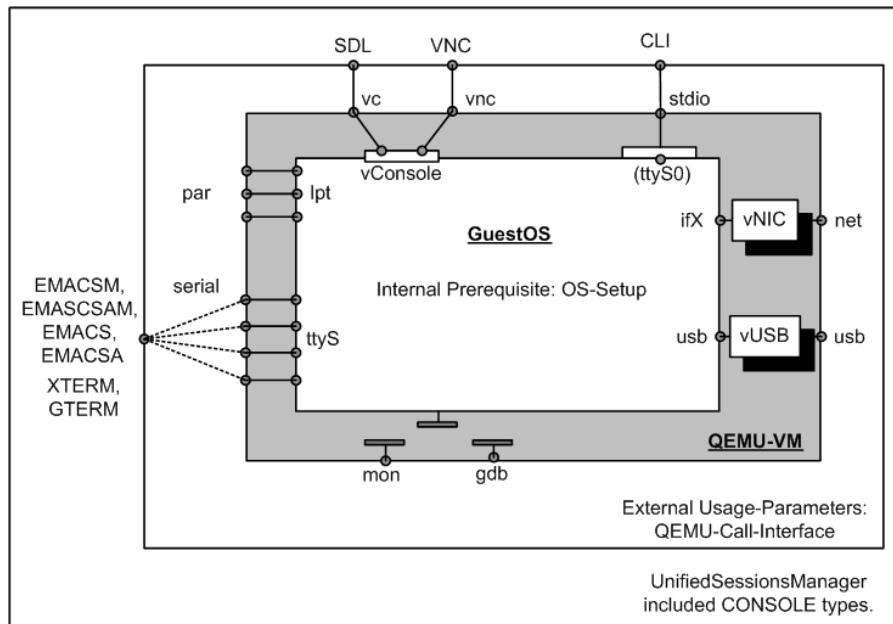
SDL
VNC
CLI
vc
vnc
stdio
vConsole
(ttyS0)
par
lpt
ifX
vNIC
net
GuestOS
EMACSM,
EMASCSAM,
EMACS,
EMACSA
XTERM,
GTERM
serial
Internal Prerequisite: OS-Setup
ttyS
usb
vUSB
usb
QEMU-VM
mon
gdb
External Usage-Parameters:
QEMU-Call-Interface
UnifiedSessionsManager
included CONSOLE types.